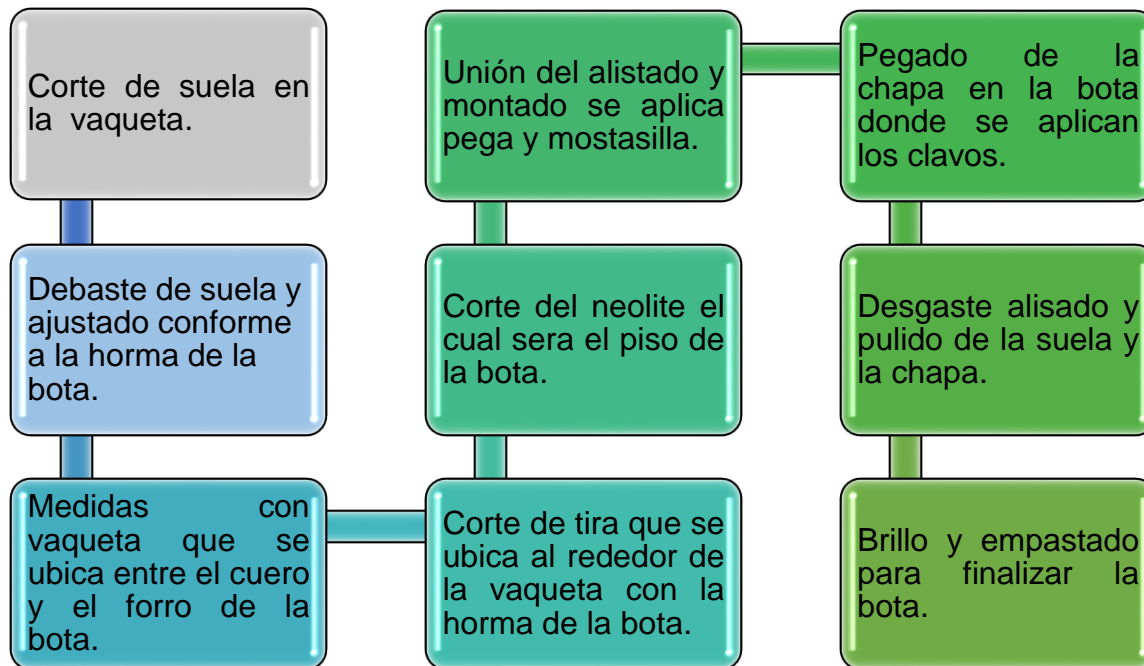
Corte de suela en la vaqueta.

Debaste de suela y ajustado conforme a la horma de la bota.

Medidas con vaqueta que se ubica entre el cuero y el forro de la bota.

Corte de tira que se ubica al rededor de la vaqueta con la horma de la bota.

Corte del neolite el cual sera el piso de la bota.

Unión del alistado y montado se aplica pega y mostasilla.

Pegado de la chapa en la bota donde se aplican los clavos.

Desgaste alisado y pulido de la suela y la chapa.

Brillo y empastado para finalizar la bota.